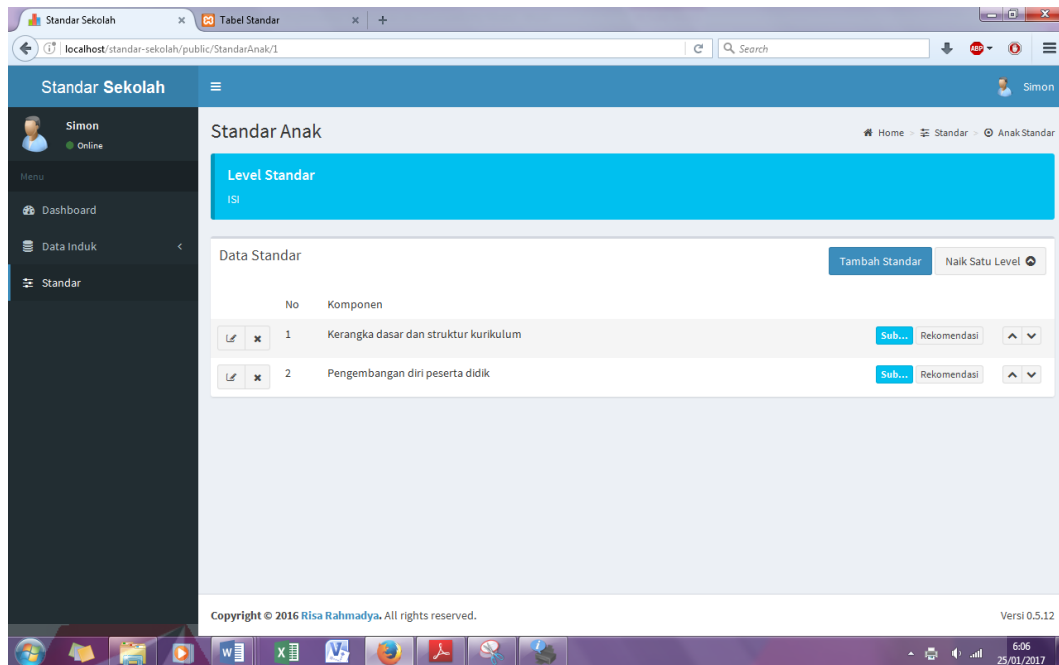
Standar Sekolah
Tabel Standar
localhost/standar-sekolah/public/StandarAnak/1
Search

Standar Sekolah
Simon

Simon
Online
Menu
Dashboard
Data Induk
Standar

Standar Anak
Home > Standar > Anak Standar

Level Standar
ISI

Data Standar
Tambah Standar
Naik Satu Level

| | No | Komponen | | |
|---|---|---|---|---|
| | 1 | Kerangka dasar dan struktur kurikulum | Sub... | Rekomendasi |
| | 2 | Pengembangan diri peserta didik | Sub... | Rekomendasi |

Copyright © 2016 Risa Rahmadya. All rights reserved.
Versi 0.5.12

6:06
25/01/2017